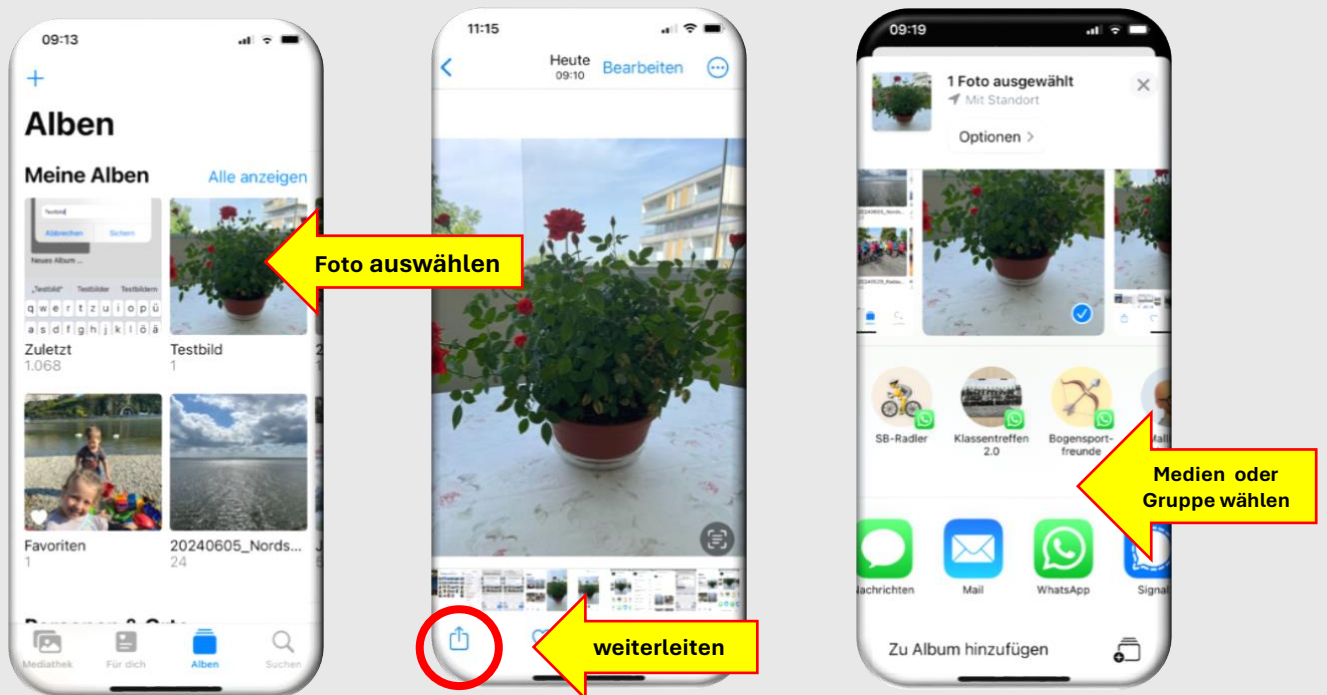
09:13

+

Alben

Meine Alben Alle anzeigen

Testbild

Abbrechen Sichern

Neues Album ...

„Testbild" Testbilder Testbildern

q w e r t z u i o p ü

a s d f g h j k l ö ä

Zuletzt
1.068

Testbild
1

Foto auswählen

Favoriten
1

20240605_Nords...
24

Personen & Orte

Mediathek Für dich Alben Suchen

11:15

Heute
09:10

Bearbeiten

weiterleiten

09:19

1 Foto ausgewählt
Mit Standort

Optionen >

SB-Radler

Klassentreffen 2.0

Bogensport-freunde

Medien oder Gruppe wählen

Nachrichten

Mail

WhatsApp

Signal

Zu Album hinzufügen